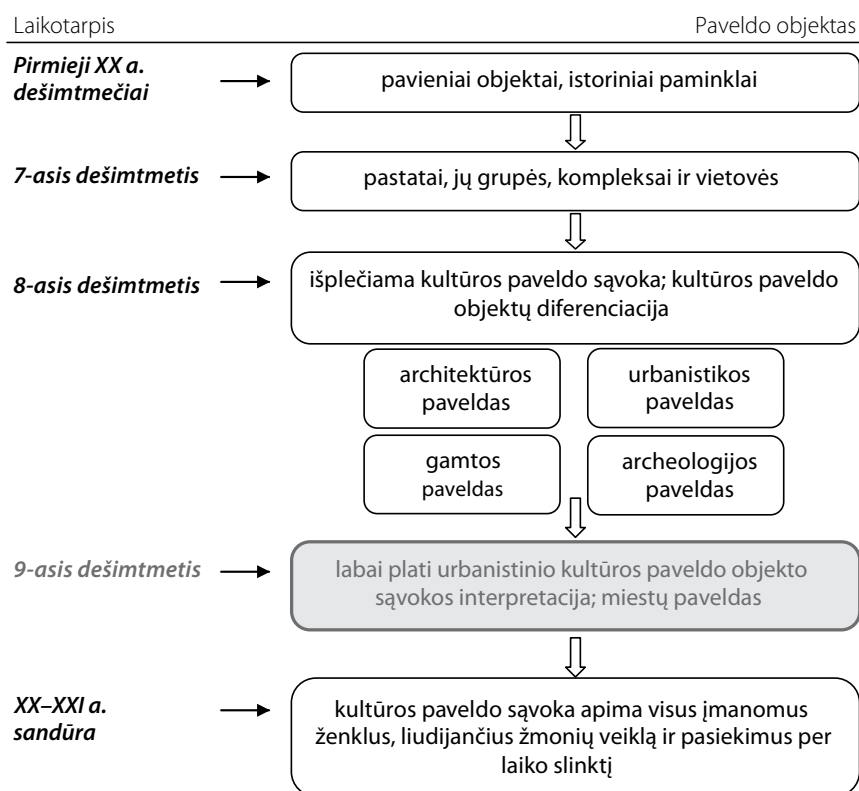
Laikotarpis

Paveldo objektas

Pirmieji XX a. dešimtmečiai

pavieniai objektai, istoriniai paminklai

7-asis dešimtmetis

pastatai, jų grupės, kompleksai ir vietovės

8-asis dešimtmetis

išplečiama kultūros paveldo sąvoka; kultūros paveldo objektų diferenciacija

architektūros paveldas

urbanistikos paveldas

gamtos paveldas

archeologijos paveldas

9-asis dešimtmetis

labai plati urbanistinio kultūros paveldo objekto sąvokos interpretacija; miestų paveldas

XX–XXI a. sandūra

kultūros paveldo sąvoka apima visus įmanomus ženklus, liudijančius žmonių veiklą ir pasiekimus per laiko slinktį